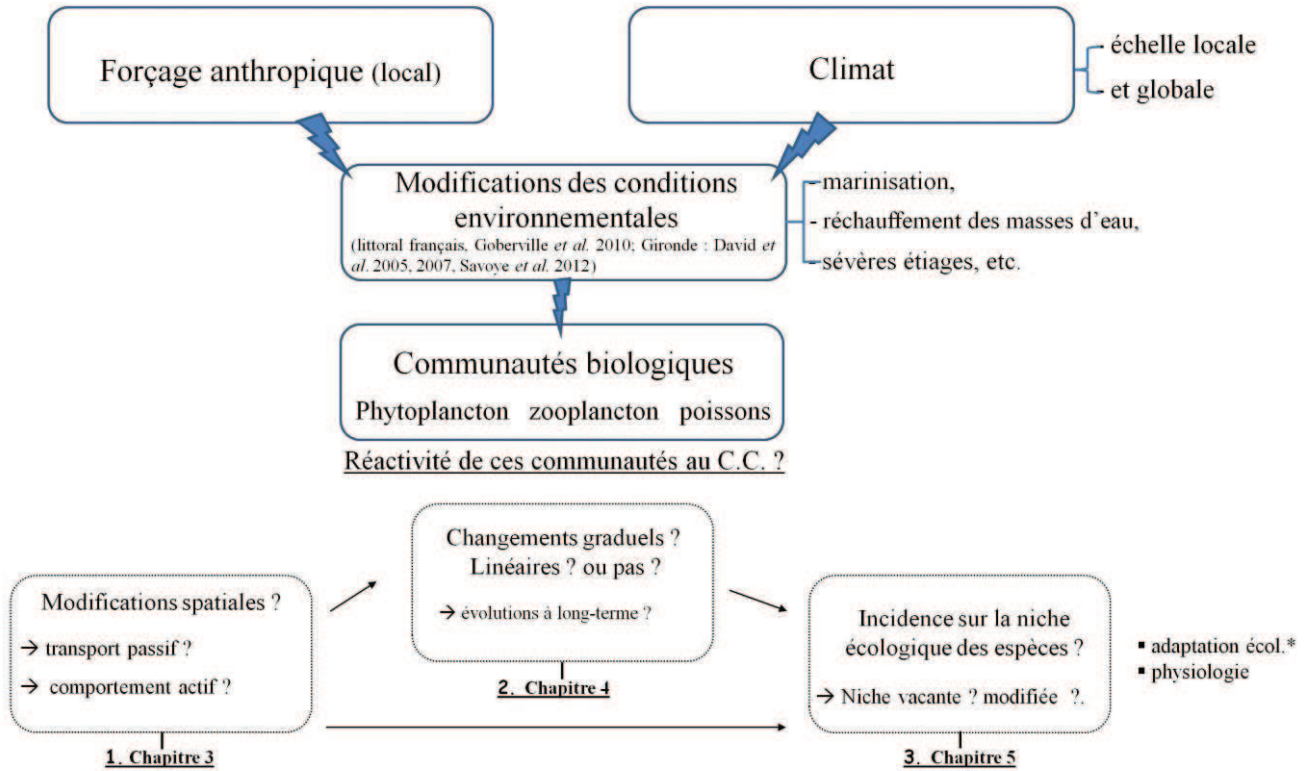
Forçage anthropique (local)

Climat

- échelle locale
- et globale

Modifications des conditions environnementales
(littoral français, Goberville *et al.* 2010; Gironde : David *et al.* 2005, 2007, Savoye *et al.* 2012)

- marinisation,
- réchauffement des masses d'eau,
- sévères étiages, etc.

Communautés biologiques
Phytoplancton zooplancton poissons

Réactivité de ces communautés au C.C. ?

Modifications spatiales ?
→ transport passif ?
→ comportement actif ?

1. Chapitre 3

Changements graduels ? Linéaires ? ou pas ?
→ évolutions à long-terme ?

2. Chapitre 4

Incidence sur la niche écologique des espèces ?
→ Niche vacante ? modifiée ?.

3. Chapitre 5

▪ adaptation écol.*
▪ physiologie